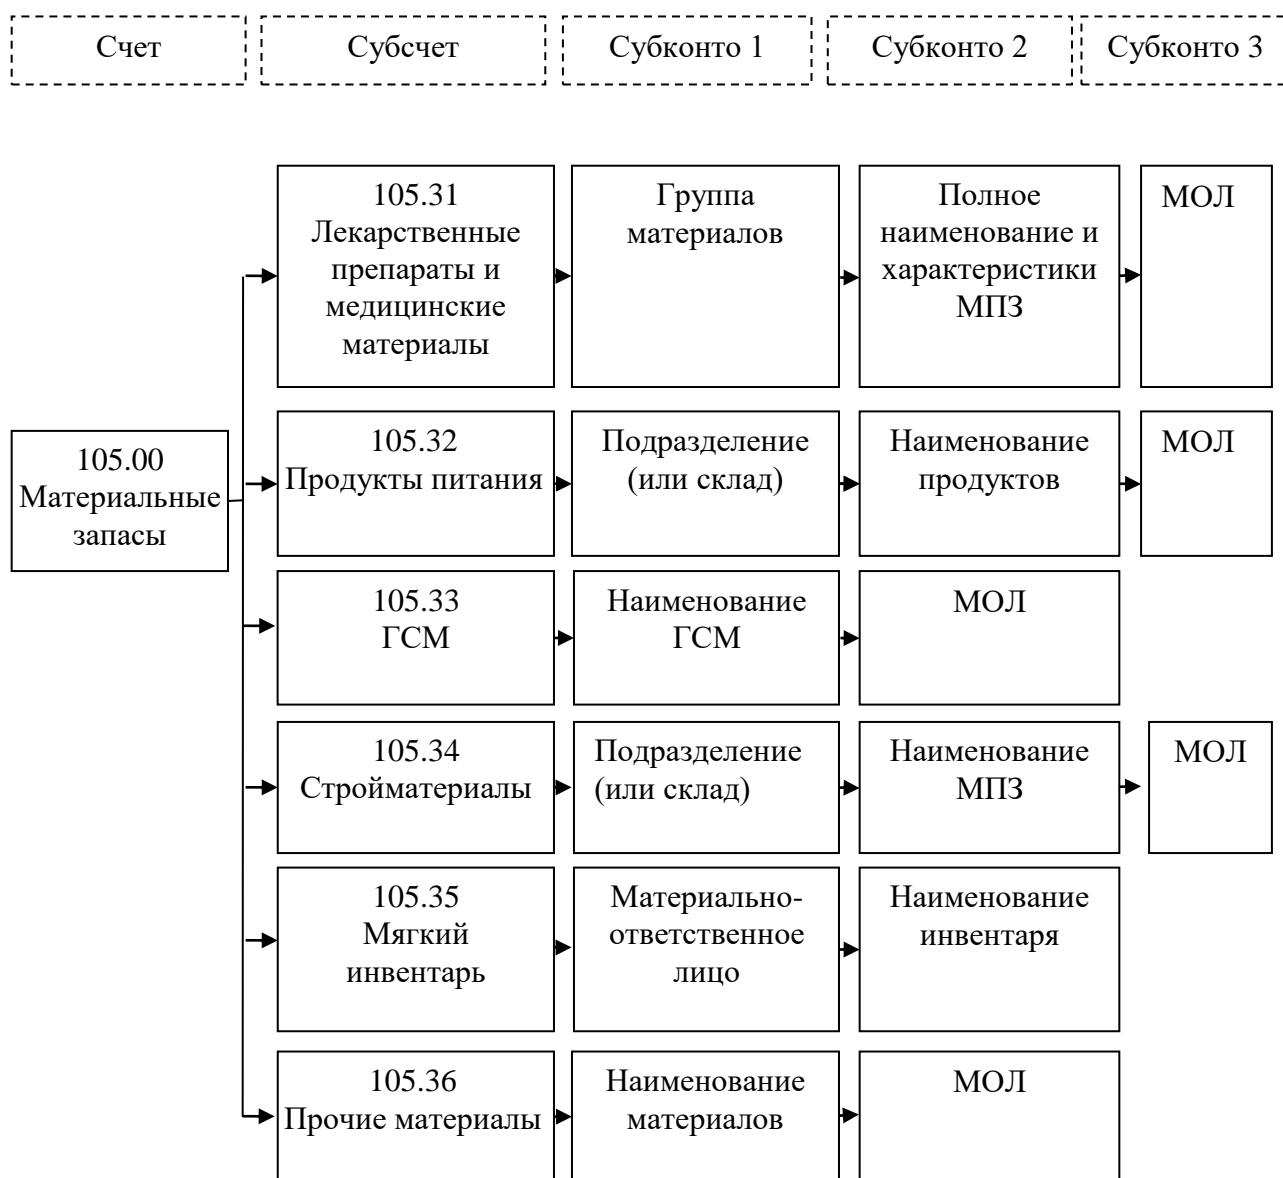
Счет
Субсчет
Субконто 1
Субконто 2
Субконто 3

105.00 Материальные запасы

105.31 Лекарственные препараты и медицинские материалы
Группа материалов
Полное наименование и характеристики МПЗ
МОЛ

105.32 Продукты питания
Подразделение (или склад)
Наименование продуктов
МОЛ

105.33 ГСМ
Наименование ГСМ
МОЛ

105.34 Стройматериалы
Подразделение (или склад)
Наименование МПЗ
МОЛ

105.35 Мягкий инвентарь
Материально-ответственное лицо
Наименование инвентаря

105.36 Прочие материалы
Наименование материалов
МОЛ